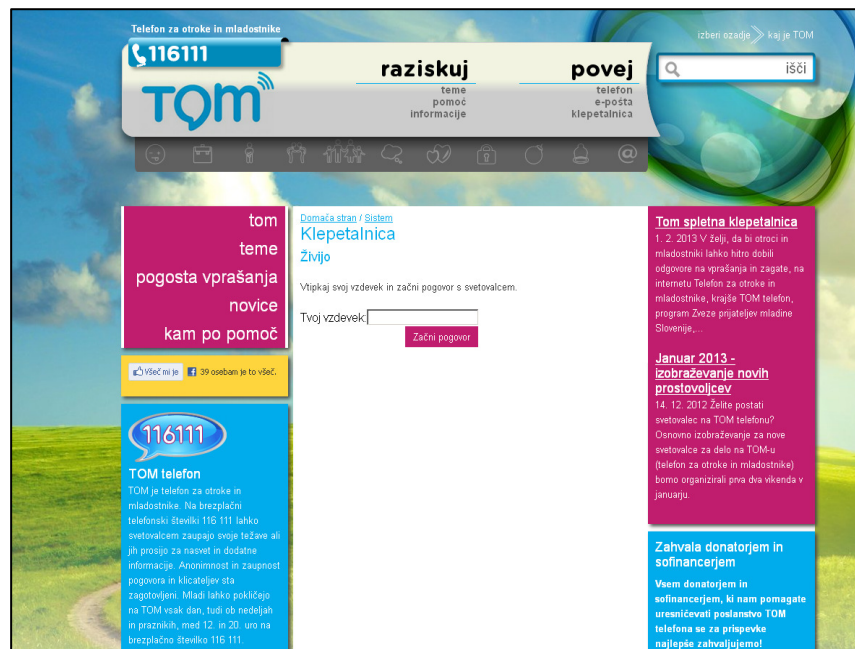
Telefon za otroke in mladostnike

116111

TOM

izberi ozadje kaj je TOM

raziskuj
teme
pomoč
informacije

povej
telefon
e-pošta
klepetalnica

išči

tom
teme
pogosta vprašanja
novice
kam po pomoč

Všeč mi je 39 osebam je to všeč.

116111

TOM telefon

TOM je telefon za otroke in mladostnike. Na brezplačni telefonski številki 116 111 lahko svetovalcem zaupajo svoje težave ali jih prosijo za nasvet in dodatne informacije. Anonimnost in zaupnost pogovora in klicateljev sta zagotovljeni. Mladi lahko pokličejo na TOM vsak dan, tudi ob nedeljah in praznikih, med 12. in 20. uro na brezplačno številko 116 111.

Domača stran / Sistem

Klepetalnica

Živijo

Vtipkaj svoj vzdevek in začni pogovor s svetovalcem.

Tvoj vzdevek:

Začni pogovor

Tom spletna klepetalnica

1. 2. 2013 V želji, da bi otroci in mladostniki lahko hitro dobili odgovore na vprašanja in zagate, na internetu Telefon za otroke in mladostnike, krajše TOM telefon, program Zveze prijateljev mladine Slovenije,...

Januar 2013 - izobraževanje novih prostovoljcev

14. 12. 2012 Želite postati svetovalec na TOM telefonu? Osnovno izobraževanje za nove svetovalce za delo na TOM-u (telefon za otroke in mladostnike) bomo organizirali prva dva vikenda v januarju.

Zahvala donatorjem in sofinancerjem

Vsem donatorjem in sofinancerjem, ki nam pomagate uresničevati poslanstvo TOM telefona se za prispevke najlepše zahvaljujemo!